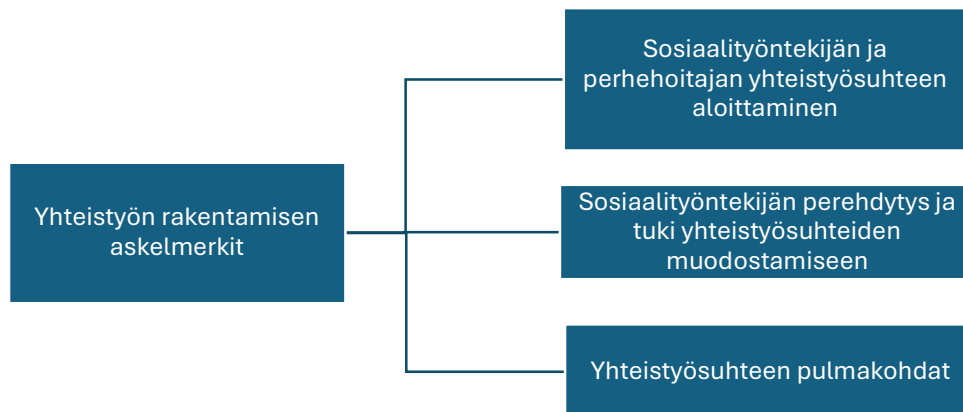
Yhteistyön rakentamisen askelmerkit

Sosiaalityöntekijän ja perhehoitajan yhteistyösuhteen aloittaminen

Sosiaalityöntekijän perehdytys ja tuki yhteistyösuhteiden muodostamiseen

Yhteistyösuhteen pulmakohdat